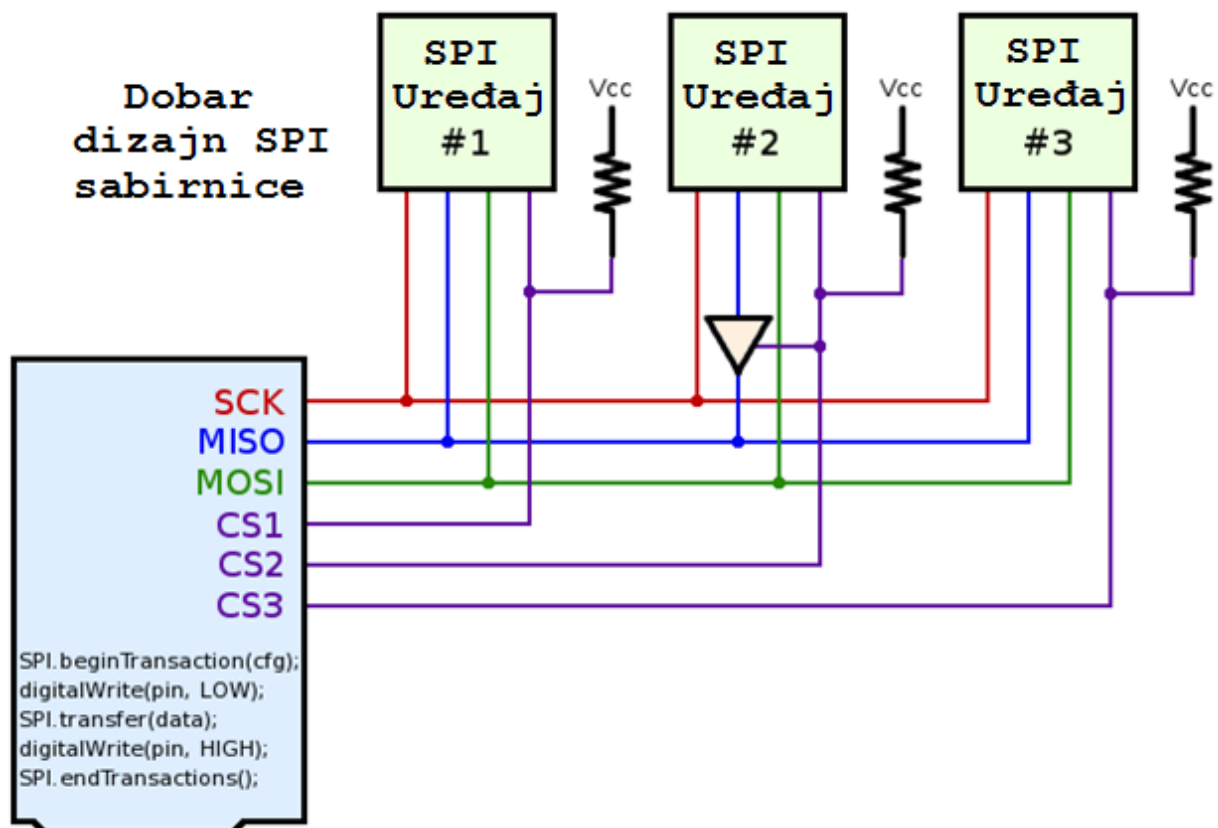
Dobar dizajn SPI sabirnice

SPI Uređaj #1

Vcc

SPI Uređaj #2

Vcc

SPI Uređaj #3

Vcc

SCK
MISO
MOSI
CS1
CS2
CS3

SPI.beginTransaction(cfg);
digitalWrite(pin, LOW);
SPI.transfer(data);
digitalWrite(pin, HIGH);
SPI.endTransactions();